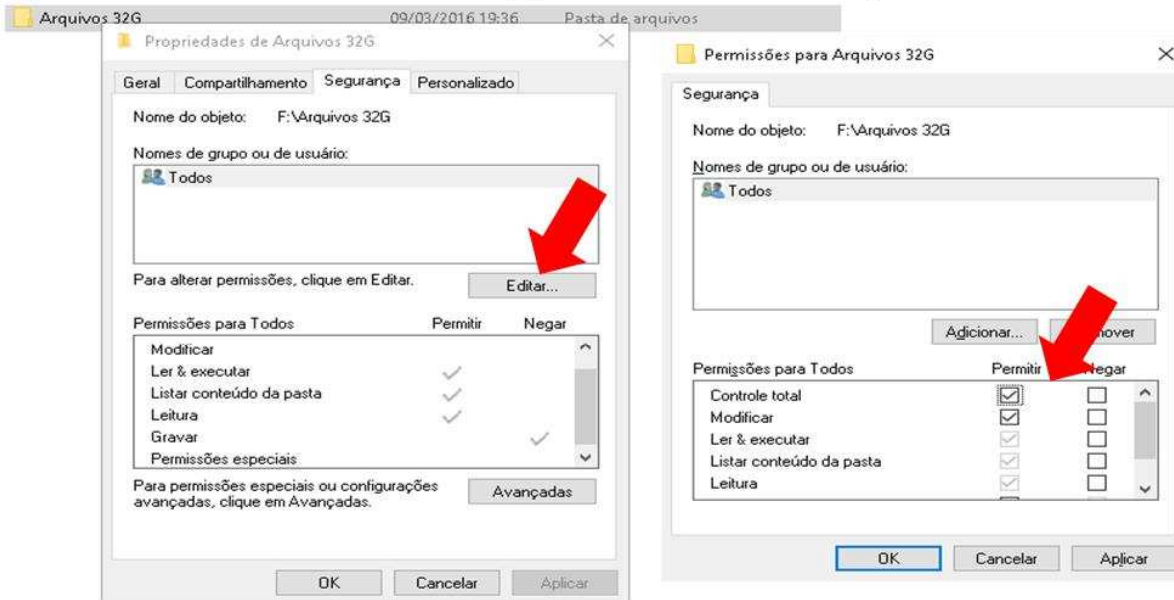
Arquivos 32G 09/03/2016 19:36 Pasta de arquivos

Propriedades de Arquivos 32G

Geral | Compartilhamento | Segurança | Personalizado

Nome do objeto: F:\Arquivos 32G

Nomes de grupo ou de usuário:

Todos

Para alterar permissões, clique em Editar.

Editar...

| Permissões para Todos | Permitir | Negar |
|---|---|---|
| Modificar | | |
| Ler & executar | ✓ | |
| Listar conteúdo da pasta | ✓ | |
| Leitura | ✓ | |
| Gravar | | ✓ |
| Permissões especiais | | |

Para permissões especiais ou configurações avançadas, clique em Avançadas.

Avançadas

OK Cancelar Aplicar

Permissões para Arquivos 32G

Segurança

Nome do objeto: F:\Arquivos 32G

Nomes de grupo ou de usuário:

Todos

Adicionar... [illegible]mover

| Permissões para Todos | Permitir | Negar |
|---|---|---|
| Controle total | ☑ | ☐ |
| Modificar | ☑ | ☐ |
| Ler & executar | ☑ | ☐ |
| Listar conteúdo da pasta | ☑ | ☐ |
| Leitura | ☑ | ☐ |

OK Cancelar Aplicar